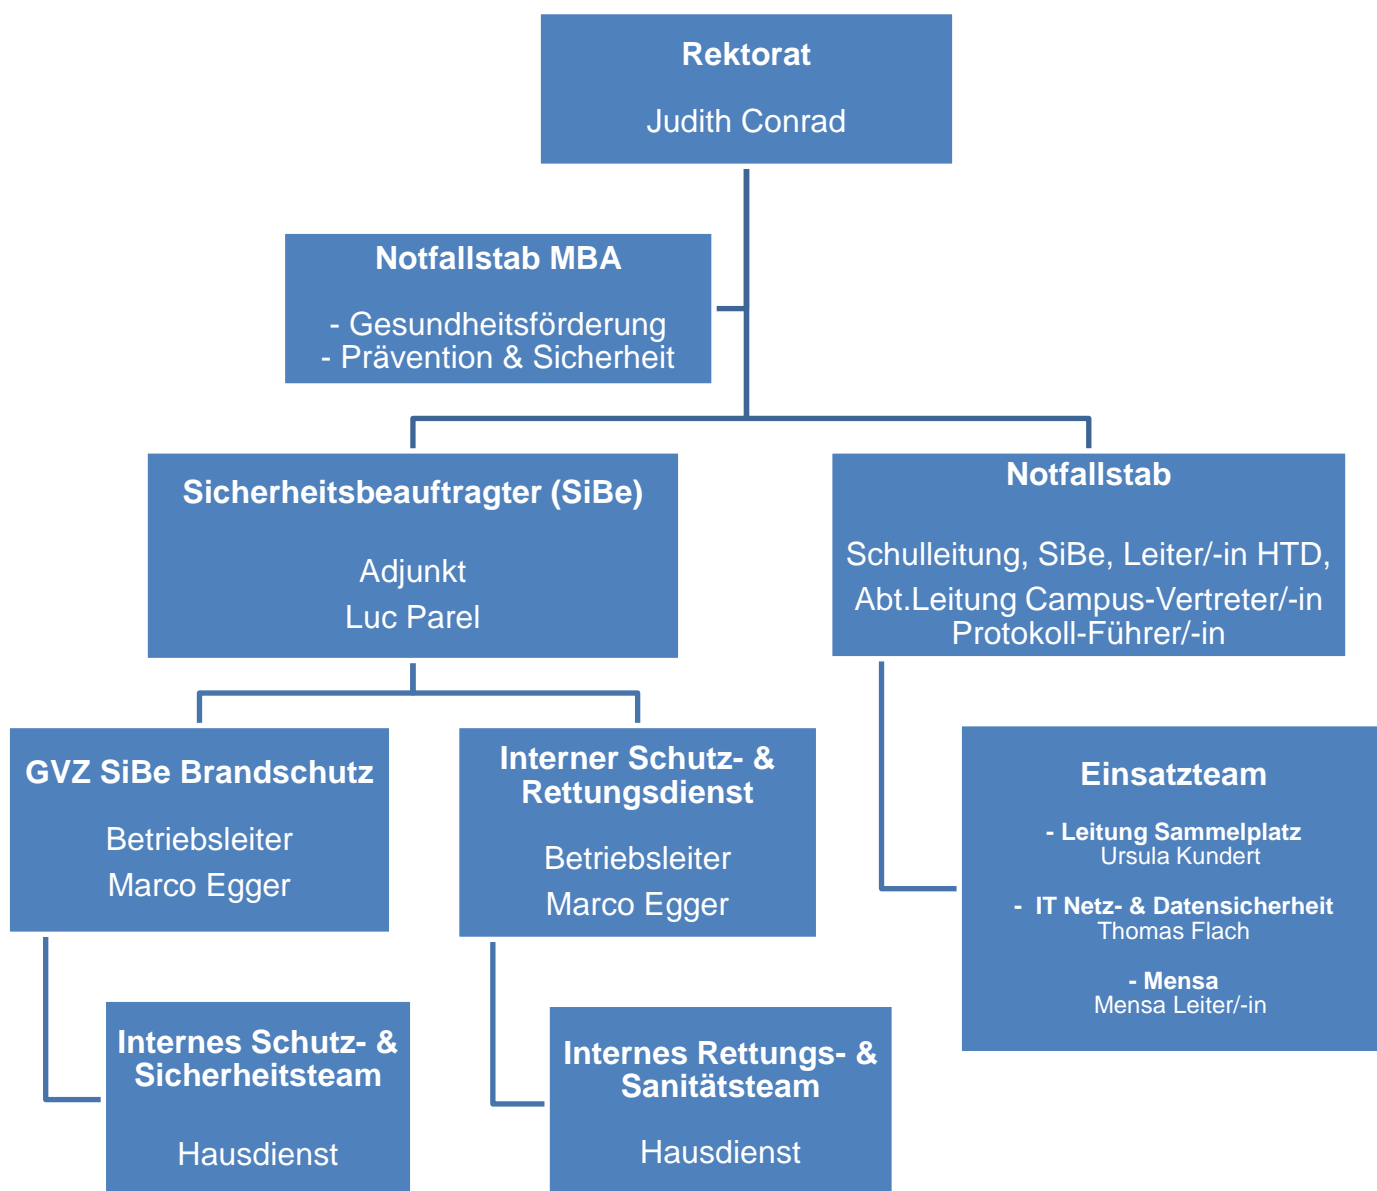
Rektorat

Judith Conrad

Notfallstab MBA

- Gesundheitsförderung
- Prävention & Sicherheit

Sicherheitsbeauftragter (SiBe)

Adjunkt
Luc Parel

Notfallstab

Schulleitung, SiBe, Leiter/-in HTD, Abt.Leitung Campus-Vertreter/-in Protokoll-Führer/-in

GVZ SiBe Brandschutz

Betriebsleiter
Marco Egger

Interner Schutz- & Rettungsdienst

Betriebsleiter
Marco Egger

Einsatzteam

- Leitung Sammelplatz
Ursula Kundert

- IT Netz- & Datensicherheit
Thomas Flach

- Mensa
Mensa Leiter/-in

Internes Schutz- & Sicherheitsteam

Hausdienst

Internes Rettungs- & Sanitätsteam

Hausdienst